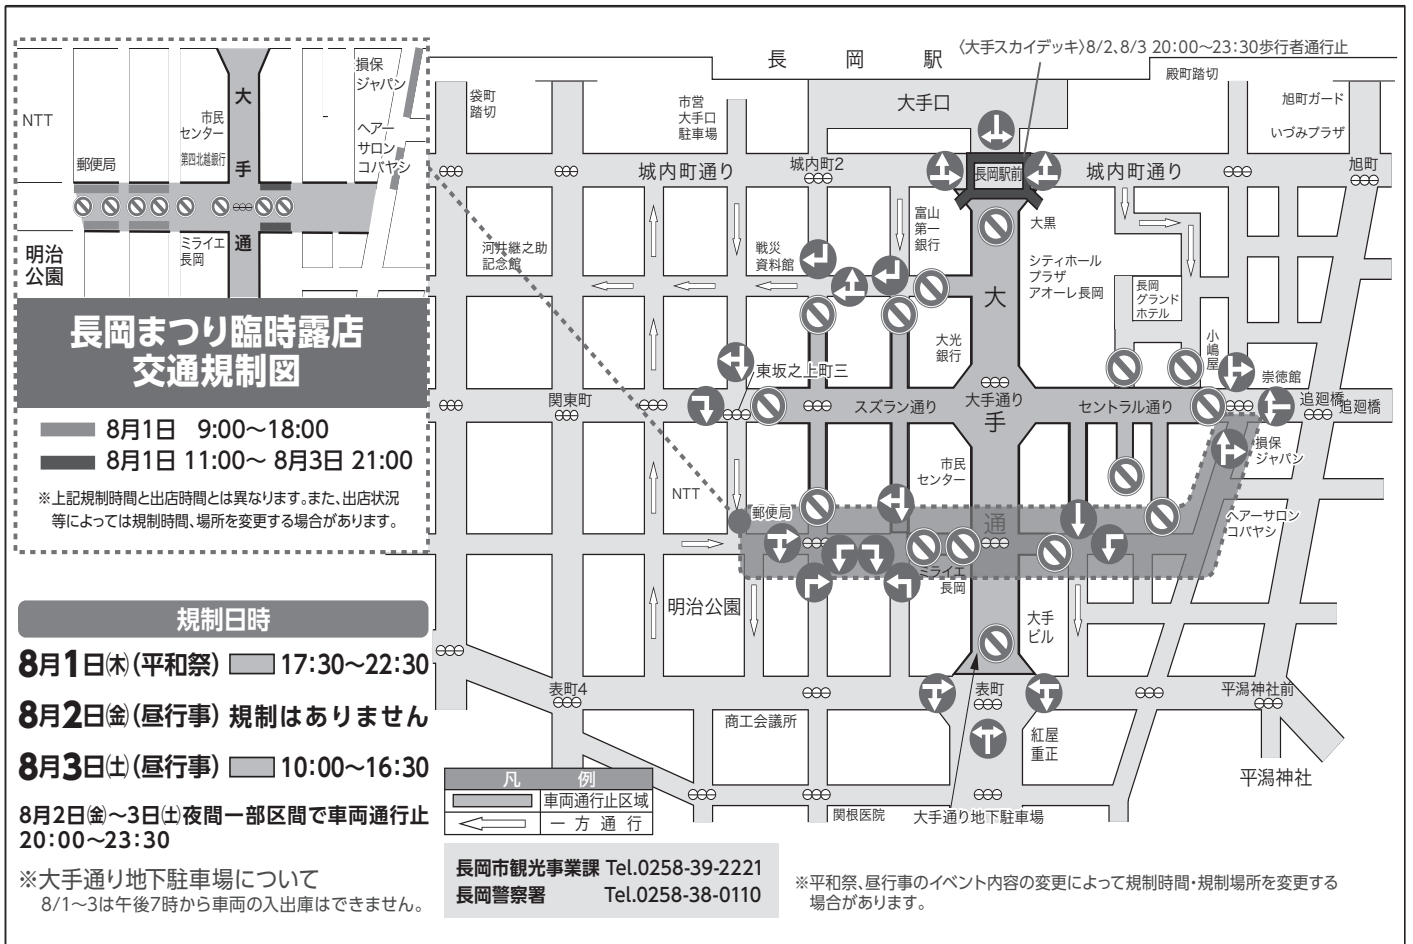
NTT
郵便局
市民センター
第四北越銀行
大
手
通
損保ジャパン
ヘアーサロンコバヤシ
ミライエ長岡
明治公園

長岡まつり臨時露店
交通規制図

8月1日 9:00〜18:00
8月1日 11:00〜 8月3日 21:00
※上記規制時間と出店時間とは異なります。また、出店状況等によっては規制時間、場所を変更する場合があります。

規制日時
8月1日㈭(平和祭) 17:30〜22:30
8月2日㈮(昼行事) 規制はありません
8月3日㈯(昼行事) 10:00〜16:30
8月2日㈮〜3日㈯夜間一部区間で車両通行止
20:00〜23:30
※大手通り地下駐車場について
8/1〜3は午後7時から車両の入出庫はできません。

長岡駅
〈大手スカイデッキ〉8/2、8/3 20:00〜23:30歩行者通行止
殿町踏切
袋町踏切
市営大手口駐車場
大手口
旭町ガード
いづみプラザ
城内町通り
城内町2
長岡駅前
城内町通り
旭町
富山第一銀行
大黒
河井継之助記念館
戦災資料館
シティホールプラザアオーレ長岡
長岡グランドホテル
大
大光銀行
小嶋屋
崇徳館
東坂之上町三
関東町
スズラン通り
大手通り
手
セントラル通り
追廻橋
追廻橋
損保ジャパン
市民センター
NTT
郵便局
通
ヘアーサロンコバヤシ
ミライエ長岡
明治公園
大手ビル
表町4
表町
平潟神社前
商工会議所
紅屋重正
平潟神社
関根医院
大手通り地下駐車場

| 凡 例 | |
|---|---|
| | 車両通行止区域 |
| | 一 方 通 行 |

長岡市観光事業課 Tel.0258-39-2221
長岡警察署 Tel.0258-38-0110

※平和祭、昼行事のイベント内容の変更によって規制時間・規制場所を変更する場合があります。